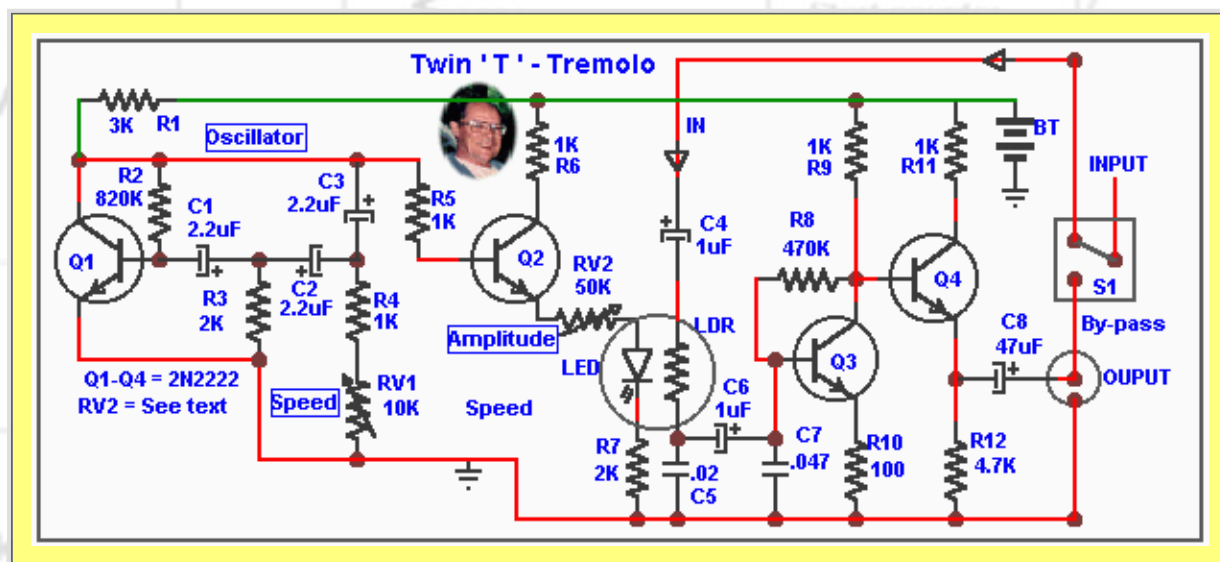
Twin ' T ' - Tremolo

3K R1

Oscillator

R2 820K

C1 2.2uF

C3 2.2uF

R5 1K

1K R6

IN

1K R9

1K R11

BT

INPUT

Q1

R3 2K

C2 2.2uF

R4 1K

Q2

RV2 50K

C4 1uF

R8 470K

Q4

S1

By-pass

Amplitude

LDR

Q3

C8 47uF

LED

Q1-Q4 = 2N2222
RV2 = See text

Speed

RV1 10K

Speed

C6 1uF

C7 .047

OUPUT

R7 2K

.02 C5

R10 100

R12 4.7K